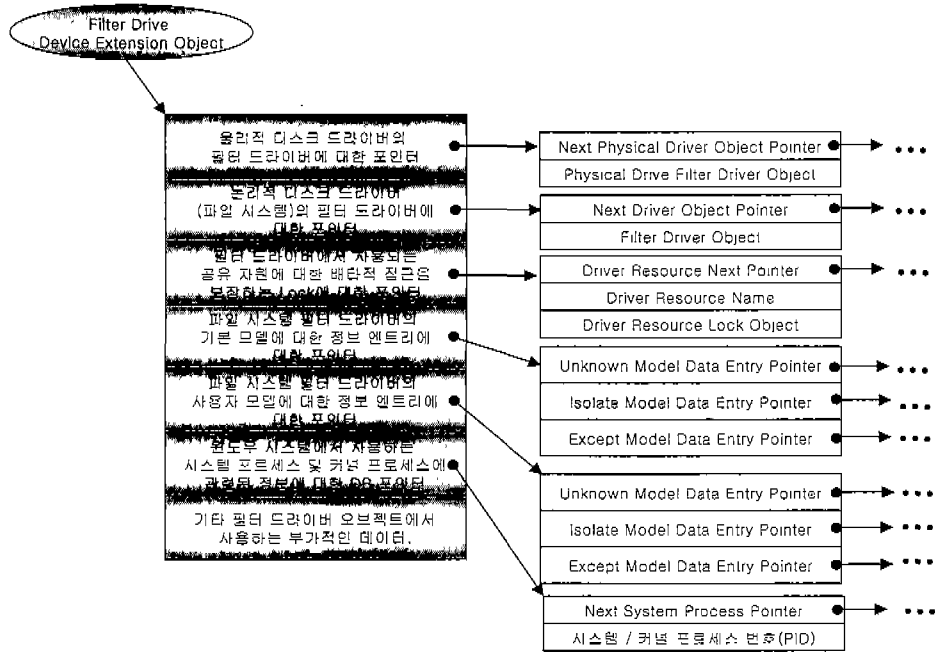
Filter Drive Device Extension Object

물리적 디스크 드라이버의 필터 드라이버에 대한 포인터

논리적 디스크 드라이버 (파일 시스템)의 필터 드라이버에 대한 포인터

필터 드라이버에서 사용되는 공유 자원에 대한 배타적 접근을 보장하는 Lock에 대한 포인터

파일 시스템 필터 드라이버의 기본 모델에 대한 정보 엔트리에 대한 포인터

파일 시스템 필터 드라이버의 사용자 모델에 대한 정보 엔트리에 대한 포인터

윈도우 시스템에서 사용하는 시스템 프로세스 및 커널 프로세스에 관련된 정보에 대한 DB 포인터

기타 필터 드라이버 오브젝트에서 사용하는 부가적인 데이터.

Next Physical Driver Object Pointer
Physical Drive Filter Driver Object
• • •

Next Driver Object Pointer
Filter Driver Object
• • •

Driver Resource Next Pointer
Driver Resource Name
Driver Resource Lock Object
• • •

Unknown Model Data Entry Pointer
Isolate Model Data Entry Pointer
Except Model Data Entry Pointer
• • •
• • •
• • •

Unknown Model Data Entry Pointer
Isolate Model Data Entry Pointer
Except Model Data Entry Pointer
• • •
• • •
• • •

Next System Process Pointer
시스템 / 커널 프로세스 번호(PID)
• • •